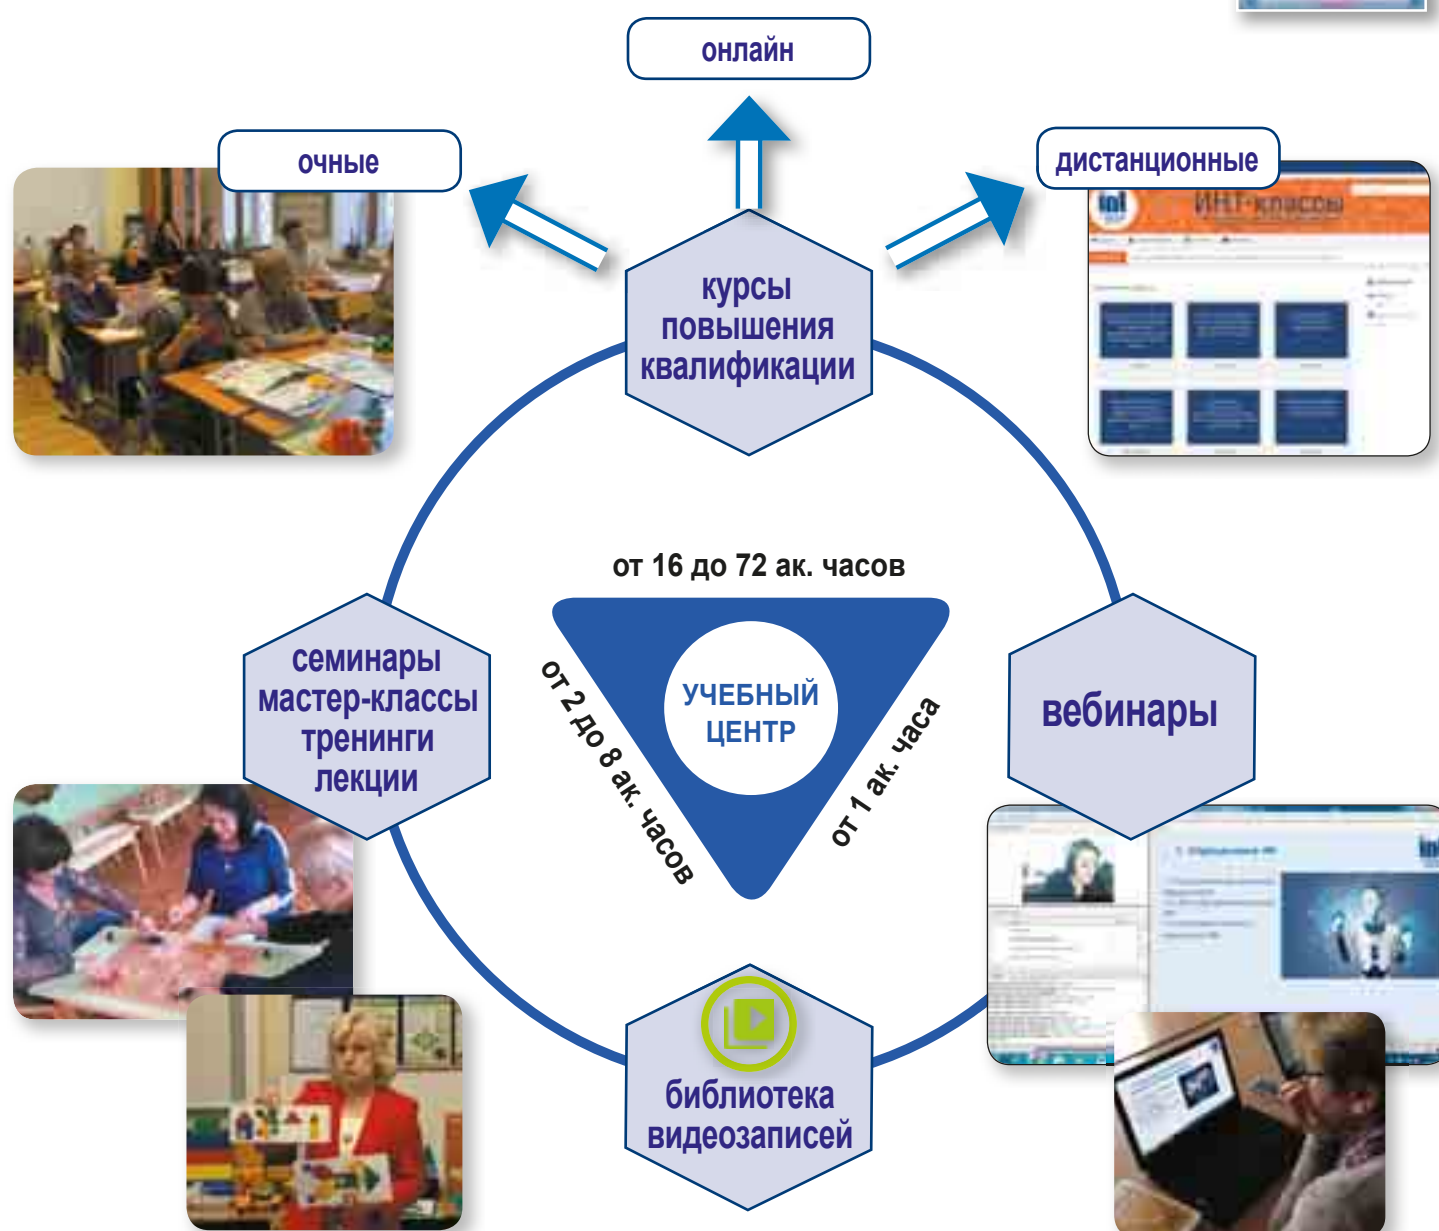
онлайн

очные

дистанционные

ИНТ-классы

курсы повышения квалификации

от 16 до 72 ак. часов

от 2 до 8 ак. часов

УЧЕБНЫЙ ЦЕНТР

от 1 ак. часа

семинары мастер-классы тренинги лекции

вебинары

библиотека видеозаписей